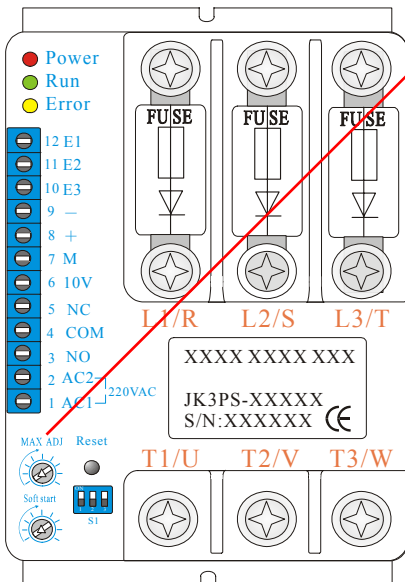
Power
Run
Error

12 E1
11 E2
10 E3
9 —
8 +
7 M
6 10V
5 NC
4 COM
3 NO
2 AC2
1 AC1
220VAC

FUSE
FUSE
FUSE

L1/R
L2/S
L3/T

XXXX XXXX XXX
JK3PS-XXXXX
S/N:XXXXXX CE

MAX ADJ
Reset
Soft start
S1

T1/U
T2/V
T3/W